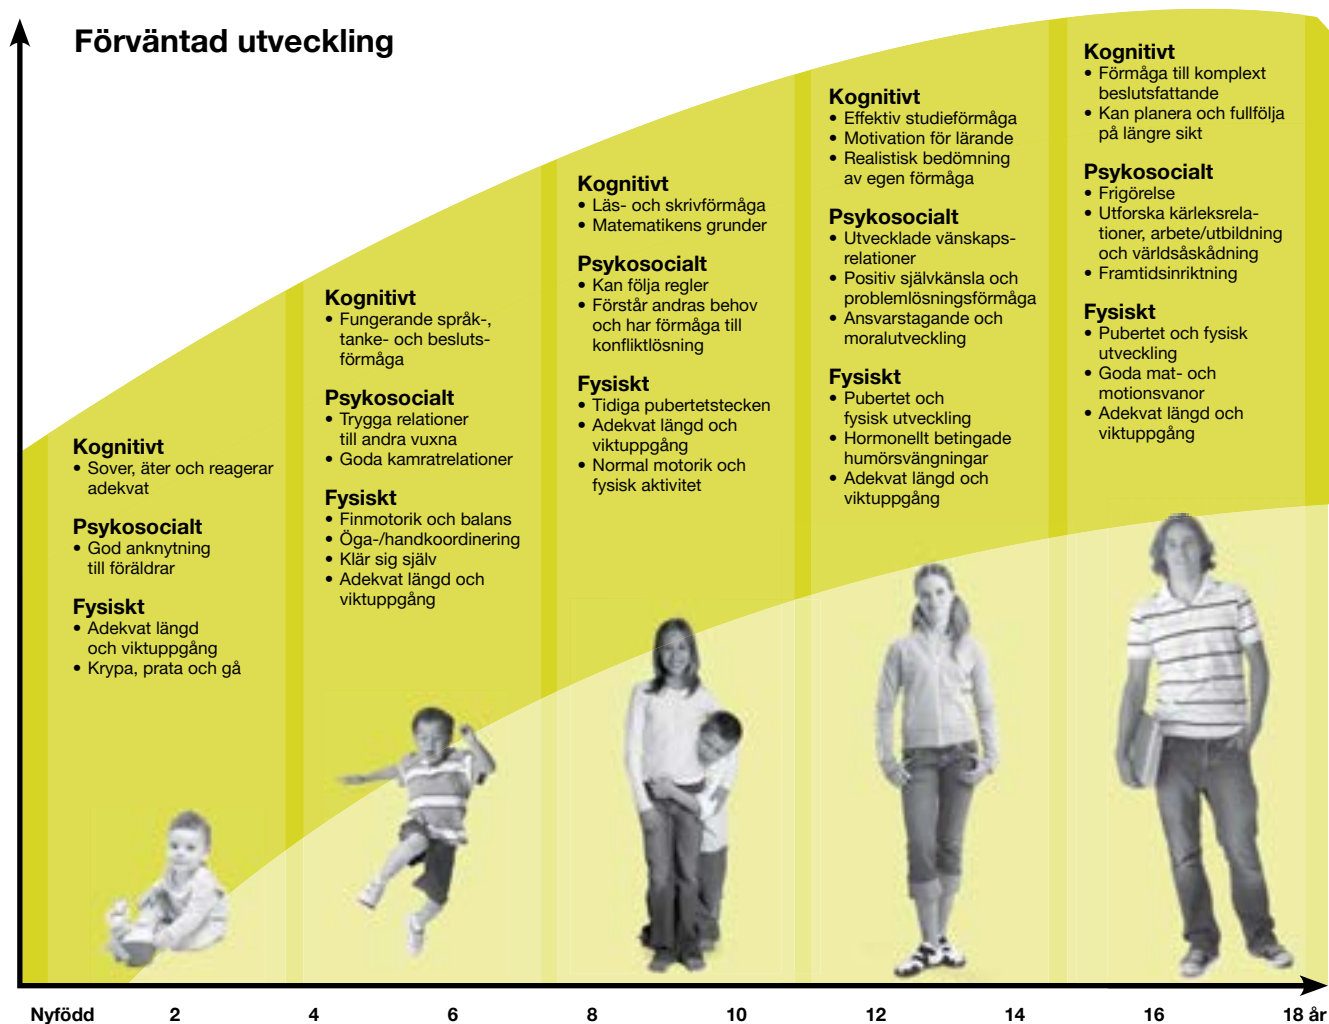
Förväntad utveckling

Kognitivt
• Sover, äter och reagerar adekvat

Psykosocialt
• God anknytning till föräldrar

Fysiskt
• Adekvat längd och viktuppgång
• Krypa, prata och gå

Kognitivt
• Fungerande språk-, tanke- och beslutsförmåga

Psykosocialt
• Trygga relationer till andra vuxna
• Goda kamratrelationer

Fysiskt
• Finmotorik och balans
• Öga-/handkoordinering
• Klär sig själv
• Adekvat längd och viktuppgång

Kognitivt
• Läs- och skrivförmåga
• Matematikens grunder

Psykosocialt
• Kan följa regler
• Förstår andras behov och har förmåga till konfliktlösning

Fysiskt
• Tidiga pubertetstecken
• Adekvat längd och viktuppgång
• Normal motorik och fysisk aktivitet

Kognitivt
• Effektiv studieförmåga
• Motivation för lärande
• Realistisk bedömning av egen förmåga

Psykosocialt
• Utvecklade vänskapsrelationer
• Positiv självkänsla och problemlösningsförmåga
• Ansvarstagande och moralutveckling

Fysiskt
• Pubertet och fysisk utveckling
• Hormonellt betingade humörsvängningar
• Adekvat längd och viktuppgång

Kognitivt
• Förmåga till komplext beslutsfattande
• Kan planera och fullfölja på längre sikt

Psykosocialt
• Frigörelse
• Utforska kärleksrelationer, arbete/utbildning och världsåskådning
• Framtidsinriktning

Fysiskt
• Pubertet och fysisk utveckling
• Goda mat- och motionsvanor
• Adekvat längd och viktuppgång

Nyfödd 2 4 6 8 10 12 14 16 18 år